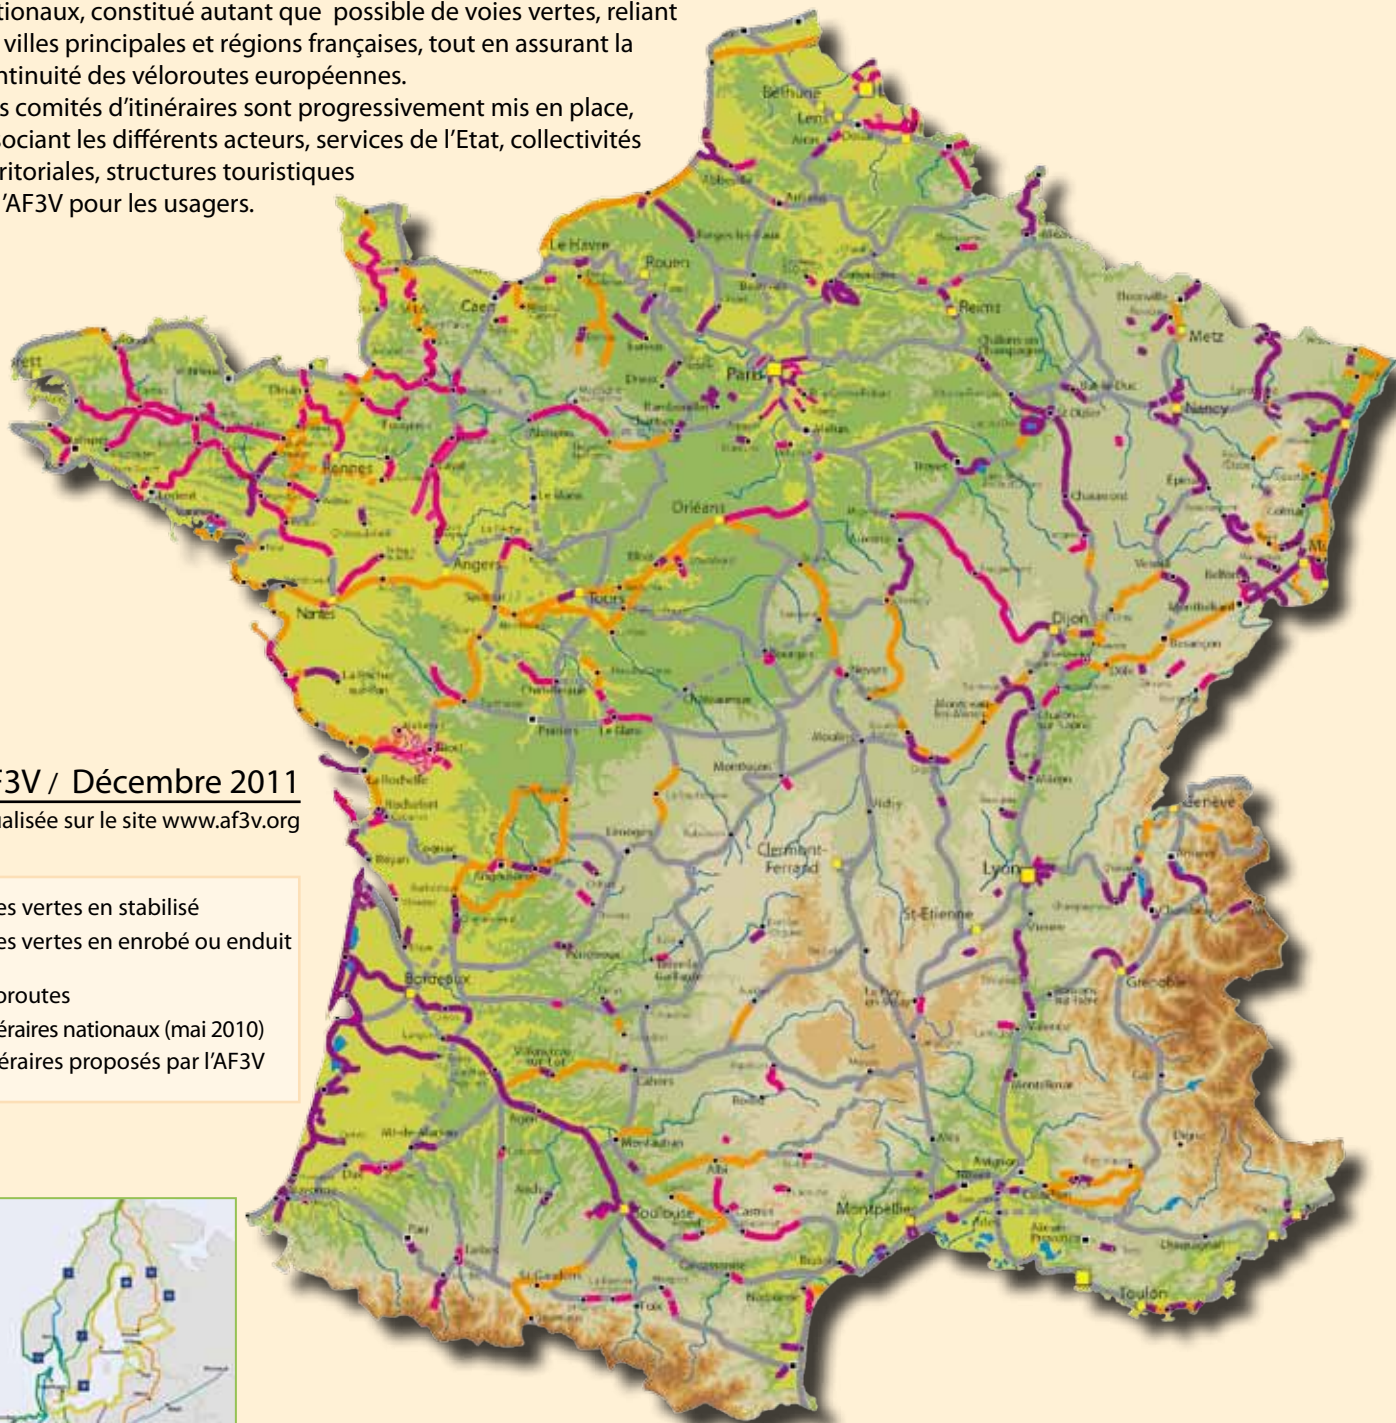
tionaux, constitué autant que possible de voies vertes, reliant villes principales et régions françaises, tout en assurant la ntinuité des véloroutes européennes.
s comités d'itinéraires sont progressivement mis en place, ociant les différents acteurs, services de l'Etat, collectivités ritoriales, structures touristiques 'AF3V pour les usagers.

F3V / Décembre 2011
alisée sur le site www.af3v.org

es vertes en stabilisé
es vertes en enrobé ou enduit
routes
éraires nationaux (mai 2010)
éraires proposés par l'AF3V

Béthune
Lens
Le Havre
Rouen
Caen
Paris
Reims
Metz
Nancy
Rennes
Nantes
Angers
Tours
Orléans
Dijon
Besançon
Bourges
Nevers
Limoges
Clermont-Ferrand
Lyon
Genève
St-Etienne
Grenoble
Bordeaux
Toulouse
Montpellier
Toulon